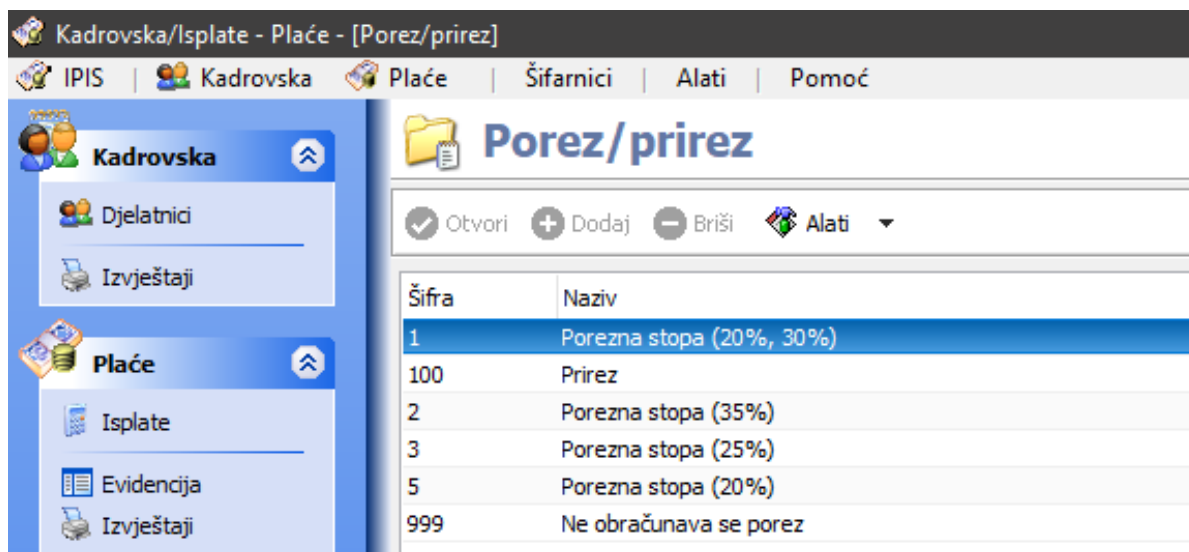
Kadrovska/Isplate - Plaće - [Porez/prirez]

IPIS | Kadrovska | Plaće | Šifarnici | Alati | Pomoć

Kadrovska

Djelatnici

Izvještaji

Plaće

Isplate

Evidencija

Izvještaji

Porez/prirez

Otvori Dodaj Briši Alati

| Šifra | Naziv |
|---|---|
| 1 | Porezna stopa (20%, 30%) |
| 100 | Prirez |
| 2 | Porezna stopa (35%) |
| 3 | Porezna stopa (25%) |
| 5 | Porezna stopa (20%) |
| 999 | Ne obračunava se porez |